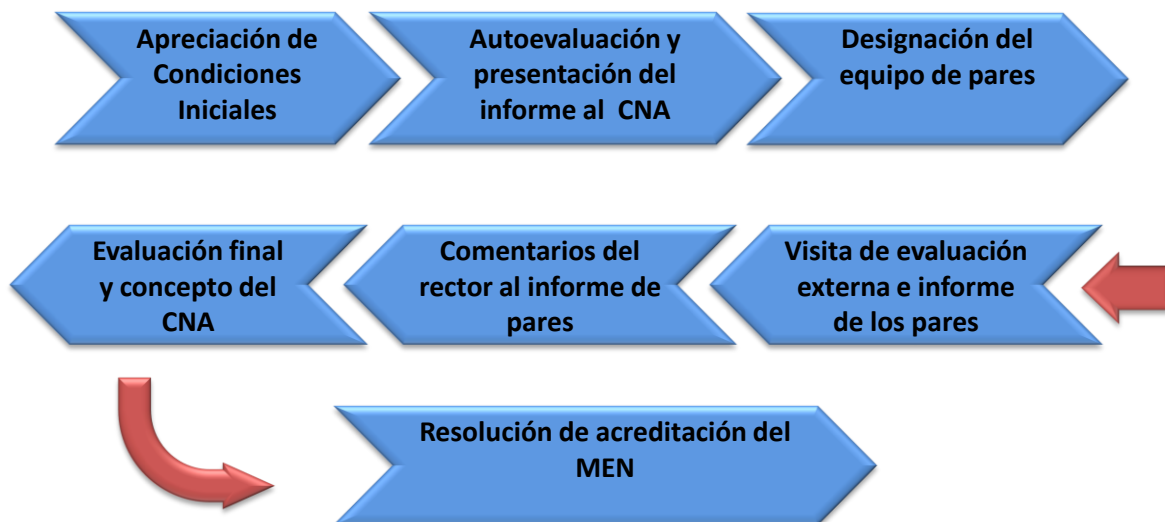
Apreciación de Condiciones Iniciales

Autoevaluación y presentación del informe al CNA

Designación del equipo de pares

Visita de evaluación externa e informe de los pares

Comentarios del rector al informe de pares

Evaluación final y concepto del CNA

Resolución de acreditación del MEN